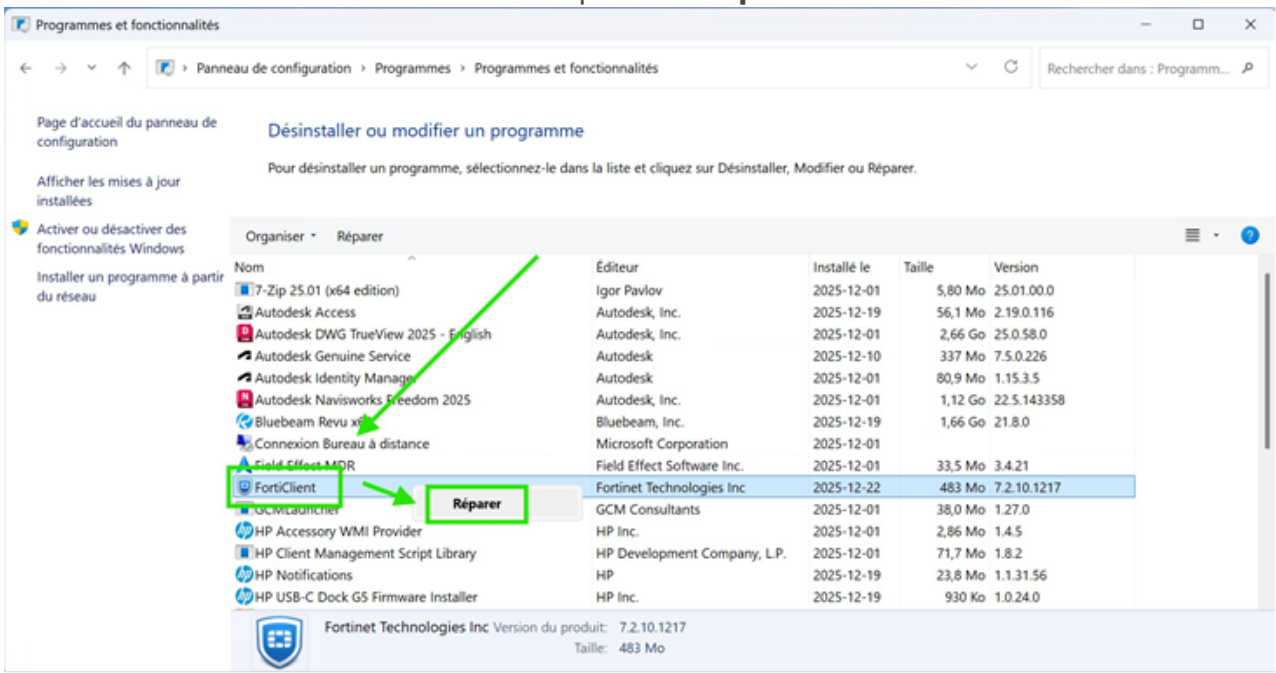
Programmes et fonctionnalités

Panneau de configuration › Programmes › Programmes et fonctionnalités

Rechercher dans : Programm...

Page d'accueil du panneau de configuration

Afficher les mises à jour installées

Activer ou désactiver des fonctionnalités Windows

Installer un programme à partir du réseau

Désinstaller ou modifier un programme

Pour désinstaller un programme, sélectionnez-le dans la liste et cliquez sur Désinstaller, Modifier ou Réparer.

Organiser ▾ Réparer

| Nom | Éditeur | Installé le | Taille | Version |
|---|---|---|---|---|
| 7-Zip 25.01 (x64 edition) | Igor Pavlov | 2025-12-01 | 5,80 Mo | 25.01.00.0 |
| Autodesk Access | Autodesk, Inc. | 2025-12-19 | 56,1 Mo | 2.19.0.116 |
| Autodesk DWG TrueView 2025 - English | Autodesk, Inc. | 2025-12-01 | 2,66 Go | 25.0.58.0 |
| Autodesk Genuine Service | Autodesk | 2025-12-10 | 337 Mo | 7.5.0.226 |
| Autodesk Identity Manager | Autodesk | 2025-12-01 | 80,9 Mo | 1.15.3.5 |
| Autodesk Navisworks Freedom 2025 | Autodesk, Inc. | 2025-12-01 | 1,12 Go | 22.5.143358 |
| Bluebeam Revu x64 | Bluebeam, Inc. | 2025-12-19 | 1,66 Go | 21.8.0 |
| Connexion Bureau à distance | Microsoft Corporation | 2025-12-01 | | |
| Field Effect MDR | Field Effect Software Inc. | 2025-12-01 | 33,5 Mo | 3.4.21 |
| FortiClient | Fortinet Technologies Inc | 2025-12-22 | 483 Mo | 7.2.10.1217 |
| GCMLauncher | GCM Consultants | 2025-12-01 | 38,0 Mo | 1.27.0 |
| HP Accessory WMI Provider | HP Inc. | 2025-12-01 | 2,86 Mo | 1.4.5 |
| HP Client Management Script Library | HP Development Company, L.P. | 2025-12-01 | 71,7 Mo | 1.8.2 |
| HP Notifications | HP | 2025-12-19 | 23,8 Mo | 1.1.31.56 |
| HP USB-C Dock G5 Firmware Installer | HP Inc. | 2025-12-19 | 930 Ko | 1.0.24.0 |

Réparer

Fortinet Technologies Inc Version du produit: 7.2.10.1217
Taille: 483 Mo